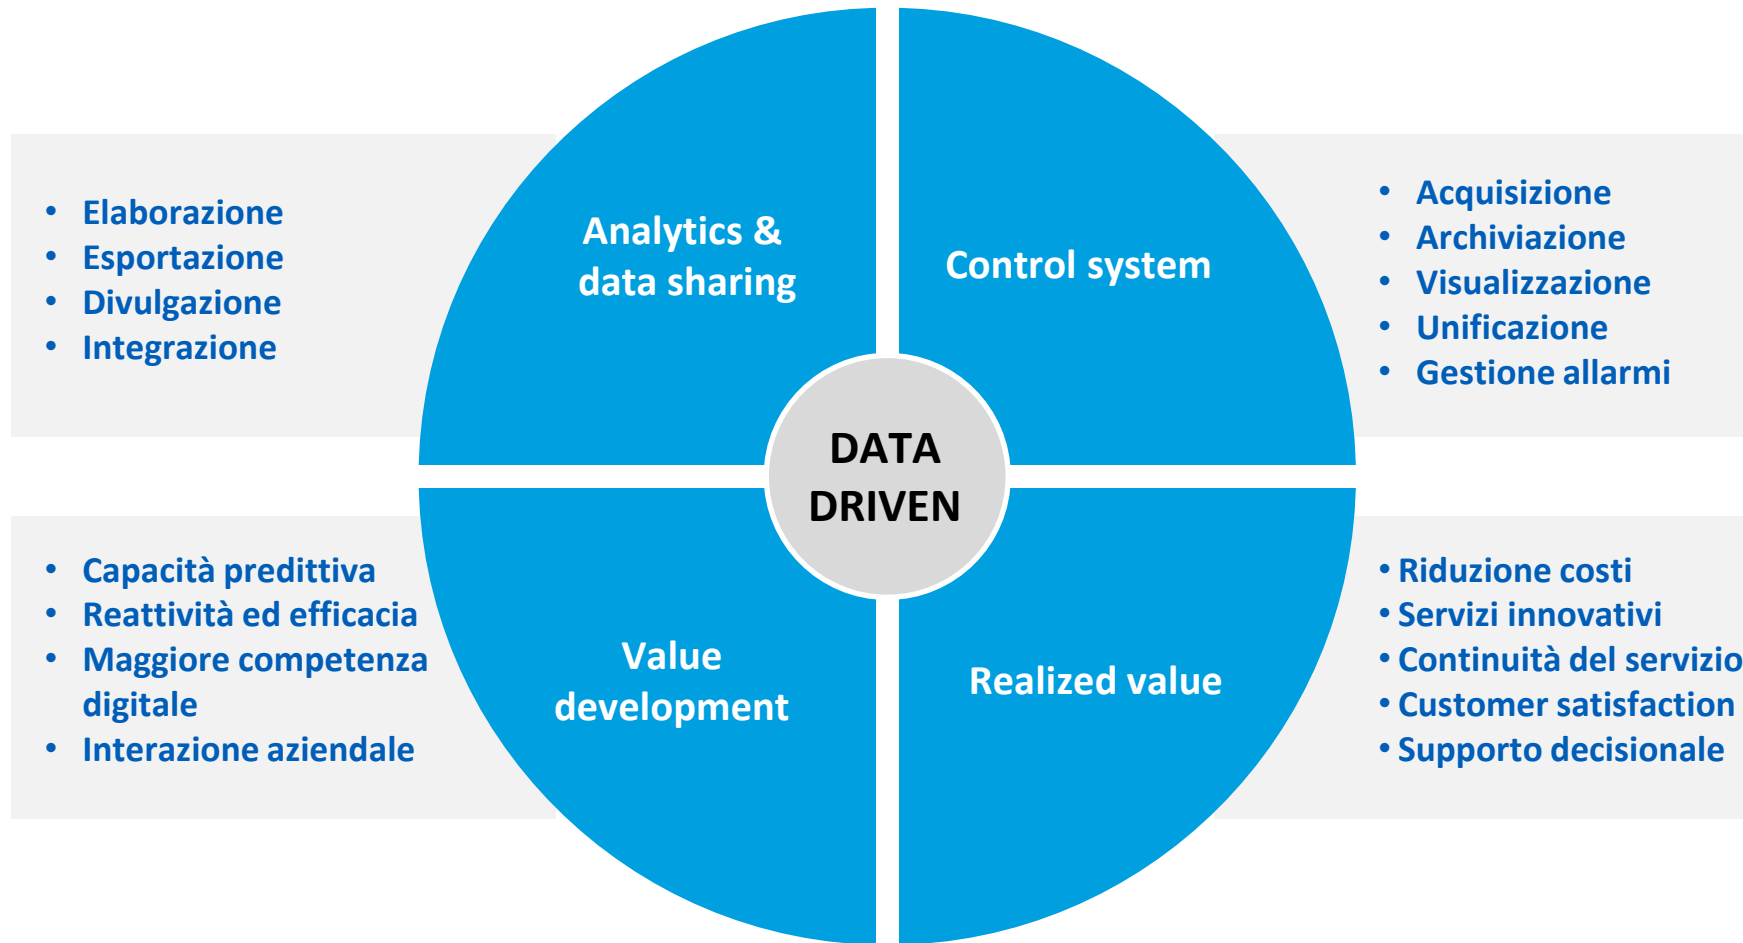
- Elaborazione
- Esportazione
- Divulgazione
- Integrazione

Analytics & data sharing

Control system

- Acquisizione
- Archiviazione
- Visualizzazione
- Unificazione
- Gestione allarmi

DATA DRIVEN

- Capacità predittiva
- Reattività ed efficacia
- Maggiore competenza digitale
- Interazione aziendale

Value development

Realized value

- Riduzione costi
- Servizi innovativi
- Continuità del servizio
- Customer satisfaction
- Supporto decisionale